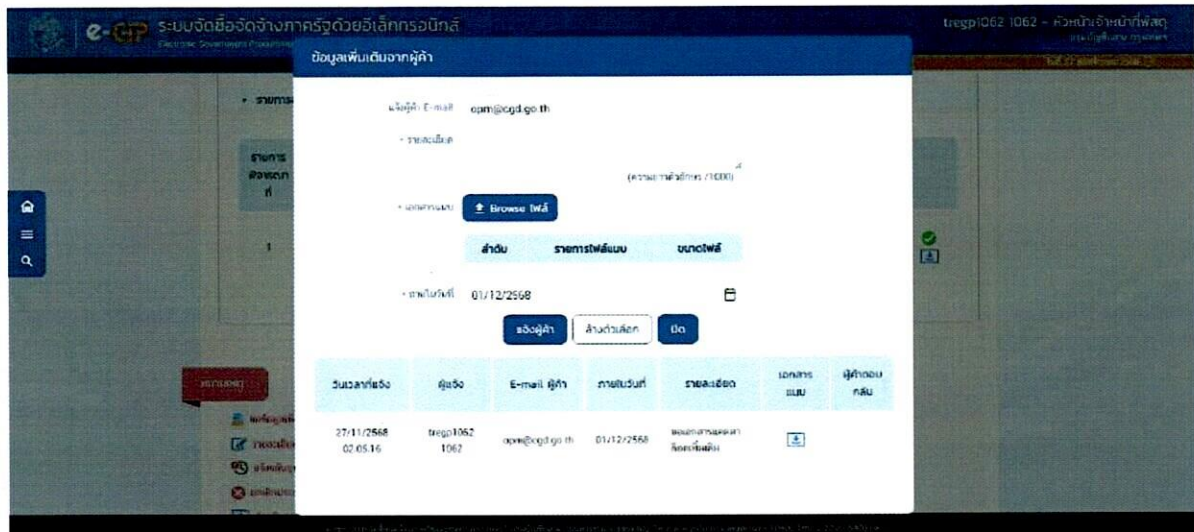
e-GP ระบบจัดซื้อจัดจ้างภาครัฐด้วยอิเล็กทรอนิกส์
Electronic Government Procurement

tregp1062 1062 - หัวหน้าเจ้าหน้าที่พัสดุ

ข้อมูลเพิ่มเติมจากผู้ค้า

แจ้งผู้ค้า E-mail opm@cgd.go.th

* รายละเอียด

(ความยาวตัวอักษร /1000)

* เอกสารแนบ Browse ไฟล์

| ลำดับ | รายการไฟล์แนบ | ขนาดไฟล์ |
|---|---|---|

* ภายในวันที่ 01/12/2568

แจ้งผู้ค้า ล้างตัวเลือก ปิด

| วันเวลาที่แจ้ง | ผู้แจ้ง | E-mail ผู้ค้า | ภายในวันที่ | รายละเอียด | เอกสารแนบ | ผู้ค้าตอบกลับ |
|---|---|---|---|---|---|---|
| 27/11/2568 02:05:16 | tregp1062 1062 | opm@cgd.go.th | 01/12/2568 | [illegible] | | |

รายการ
รายการ
ลำดับ
1